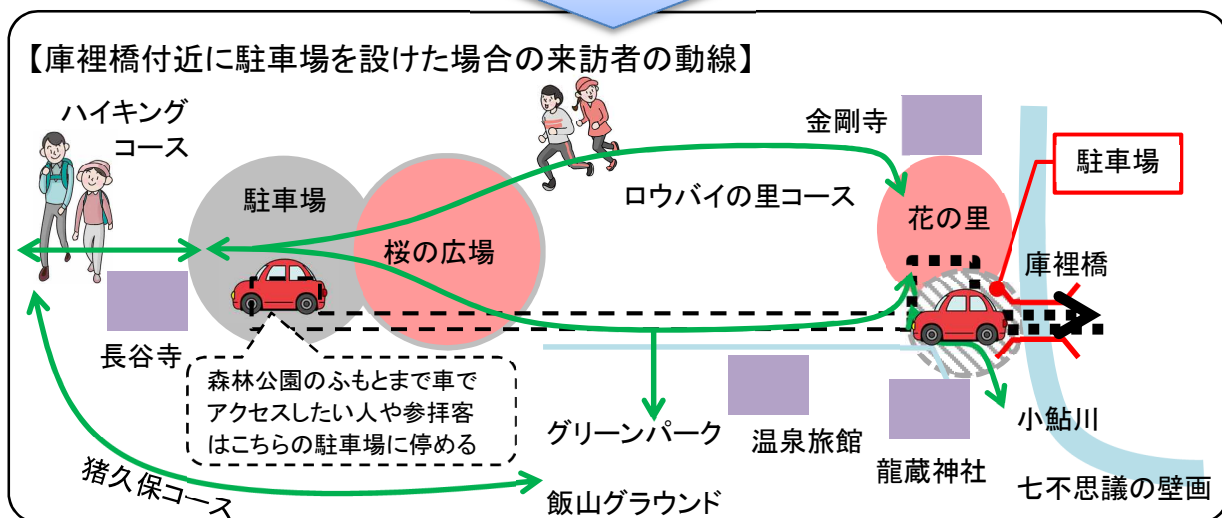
【庫裡橋付近に駐車場を設けた場合の来訪者の動線】

ハイキングコース

駐車場

桜の広場

ロウバイの里コース

金剛寺

花の里

駐車場

庫裡橋

長谷寺

森林公園のふもとまで車でアクセスしたい人や参拝客はこちらの駐車場に停める

グリーンパーク

温泉旅館

小鮎川

猪久保コース

飯山グラウンド

龍蔵神社

七不思議の壁画